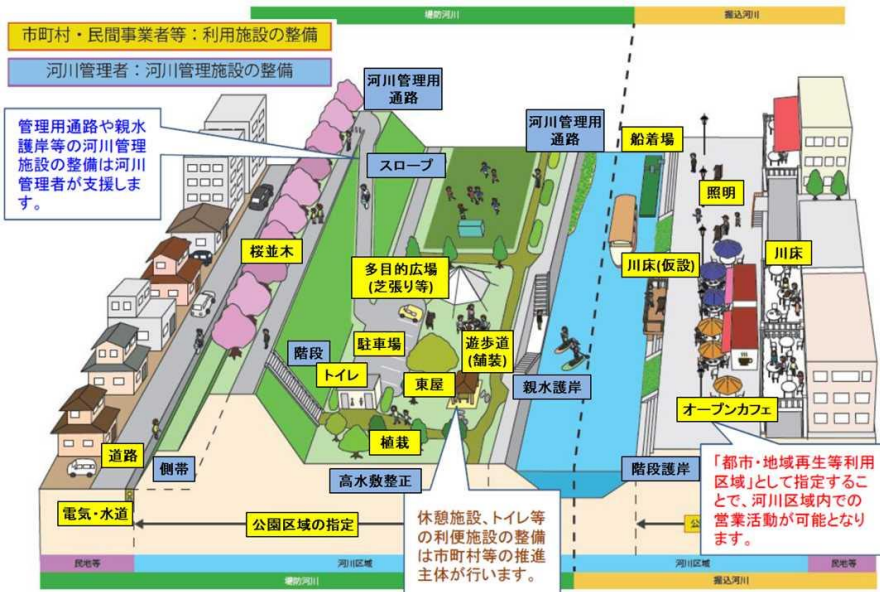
市町村・民間事業者等：利用施設の整備

河川管理者：河川管理施設の整備

堤防河川

掘込河川

管理用通路や親水護岸等の河川管理施設の整備は河川管理者が支援します。

河川管理用通路

河川管理用通路

スロープ

船着場

照明

桜並木

多目的広場(芝張り等)

川床(仮設)

川床

階段

駐車場

トイレ

遊歩道(舗装)

東屋

親水護岸

オープンカフェ

道路

側帯

植栽

高水敷整正

階段護岸

「都市・地域再生等利用区域」として指定することで、河川区域内での営業活動が可能となります。

電気・水道

公園区域の指定

休憩施設、トイレ等の利便施設の整備は市町村等の推進主体が行います。

民地等

河川区域

河川区域

民地等

堤防河川

掘込河川